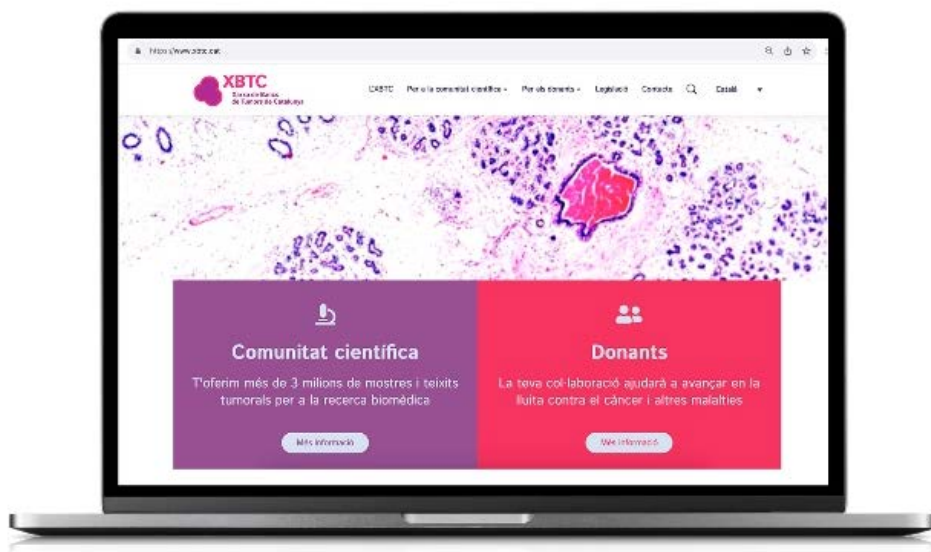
https://www.xbtc.cat

XBTC
Xarxa de Bancs de Tumors de Catalunya

L'XBTC   Per a la comunitat científica   Per als donants   Legislació   Contacte   Català

Comunitat científica

T'oferim més de 3 milions de mostres i teixits tumorals per a la recerca biomèdica

Més informació

Donants

La teva col·laboració ajudarà a avançar en la lluita contra el càncer i altres malalties

Més informació